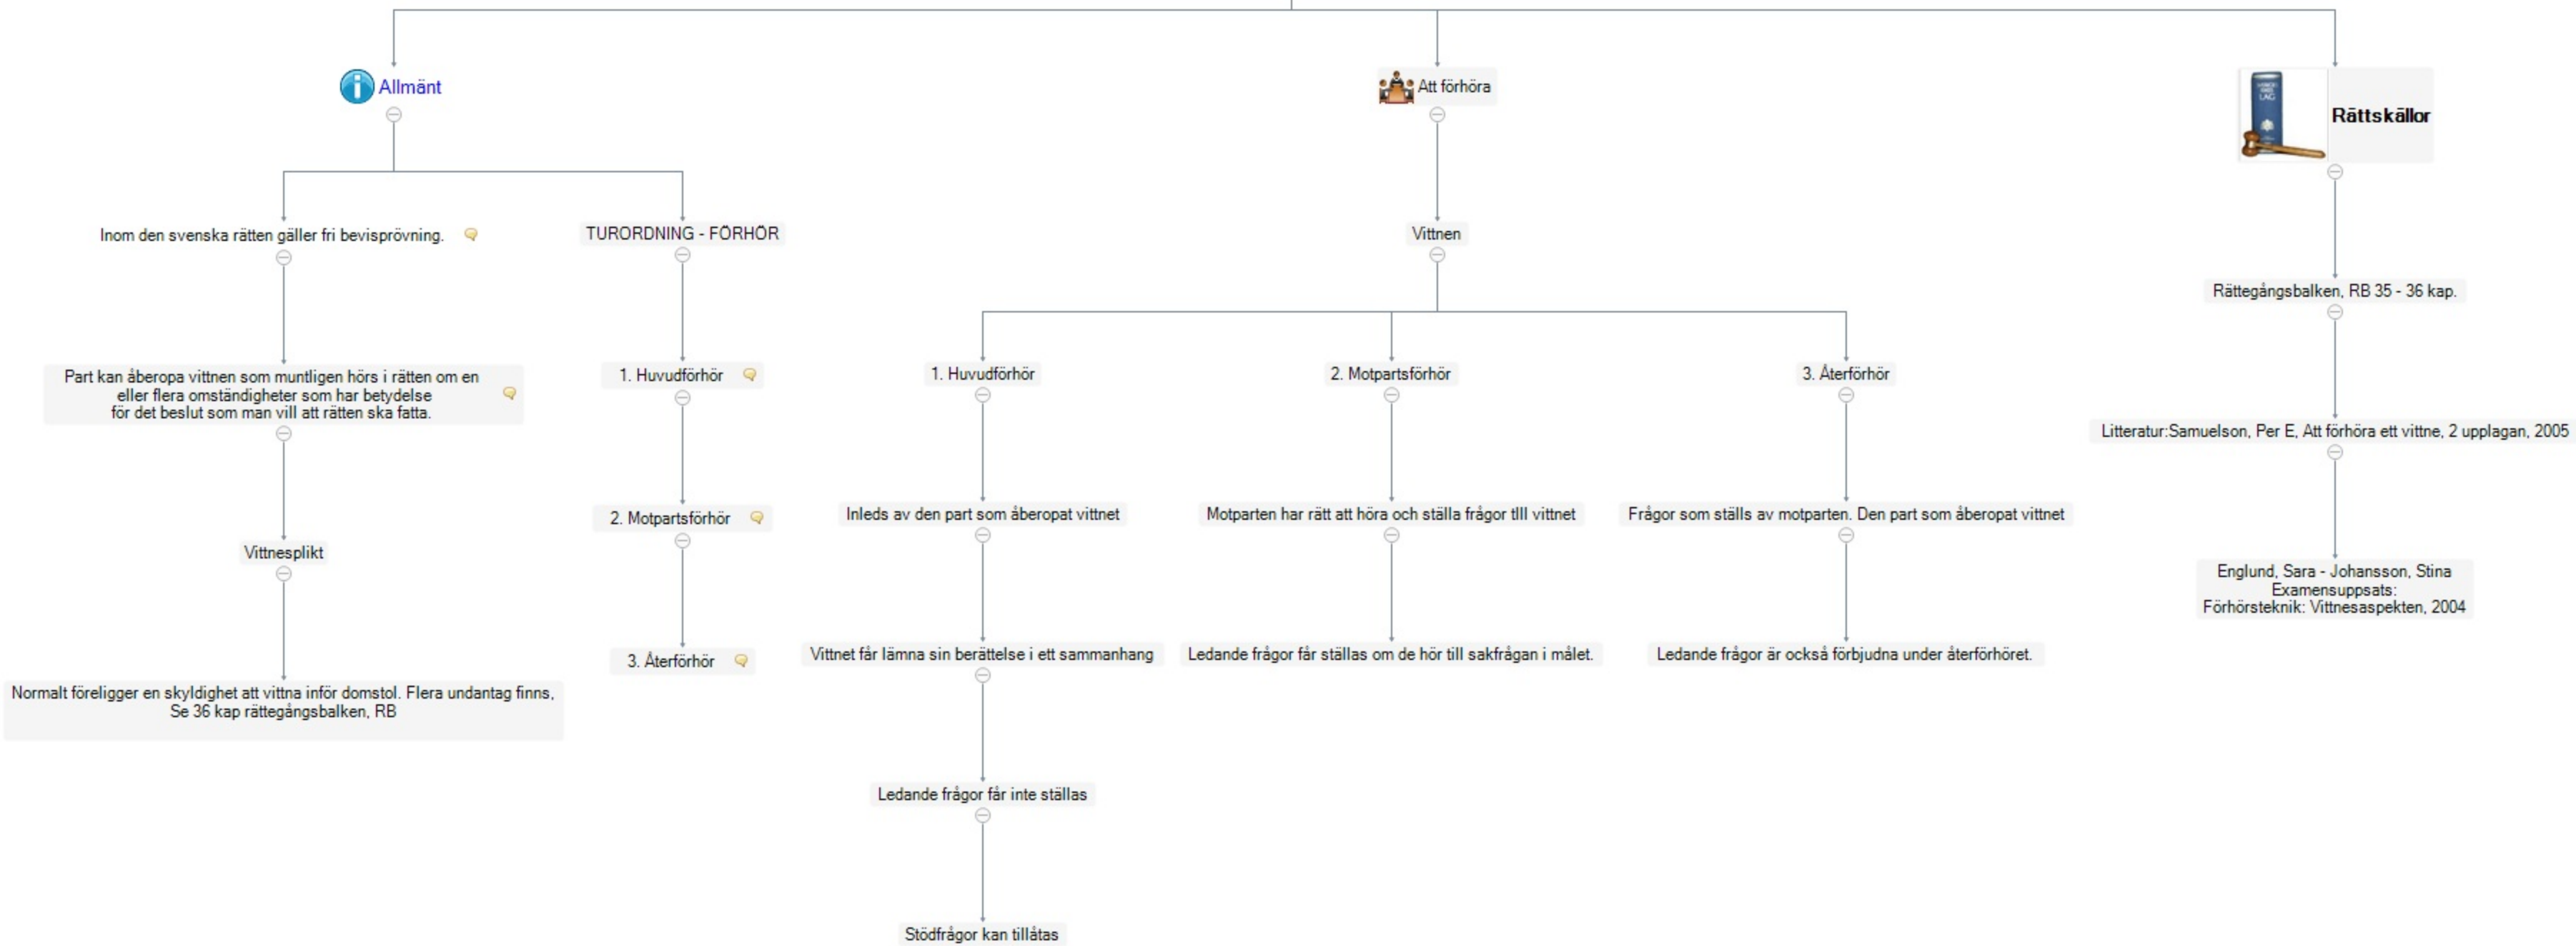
Allmänt

Inom den svenska rätten gäller fri bevisprövning.

Part kan åberopa vittnen som muntligen hörs i rätten om en eller flera omständigheter som har betydelse för det beslut som man vill att rätten ska fatta.

Vittnesplikt

Normalt föreligger en skyldighet att vittna inför domstol. Flera undantag finns, Se 36 kap rättegångsbalken, RB

TURORDNING - FÖRHÖR

1. Huvudförhör

2. Motpartsförhör

3. Återförhör

Att förhöra

Vittnen

1. Huvudförhör

Inleds av den part som åberopat vittnet

Vittnet får lämna sin berättelse i ett sammanhang

Ledande frågor får inte ställas

Stödfrågor kan tillåtas

2. Motpartsförhör

Motparten har rätt att höra och ställa frågor tlll vittnet

Ledande frågor får ställas om de hör till sakfrågan i målet.

3. Återförhör

Frågor som ställs av motparten. Den part som åberopat vittnet

Ledande frågor är också förbjudna under återförhöret.

Rättskällor

Rättegångsbalken, RB 35 - 36 kap.

Litteratur:Samuelson, Per E, Att förhöra ett vittne, 2 upplagan, 2005

Englund, Sara - Johansson, Stina
Examensuppsats:
Förhörsteknik: Vittnesaspekten, 2004